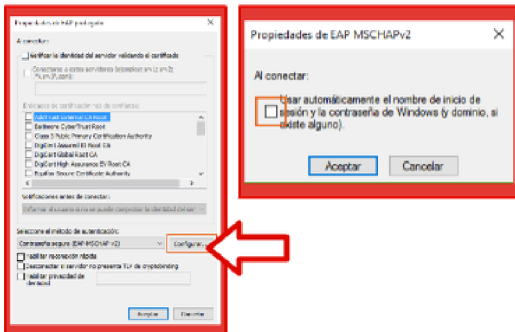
Propiedades de EAP protegido ×

Al conectar:

Verificar la identidad del servidor validando el certificado

Conectarse a estos servidores (ejemplos:srv1;srv2; .*\.srv3\.com):

Entidades de certificación raíz de confianza:

AddTrust External CA Root
Baltimore CyberTrust Root
Class 3 Public Primary Certification Authority
DigiCert Assured ID Root CA
DigiCert Global Root CA
DigiCert High Assurance EV Root CA
Equifax Secure Certificate Authority

Notificaciones antes de conectar:

Informar al usuario si no se puede comprobar la identidad del ser

Seleccione el método de autenticación:

Contraseña segura (EAP-MSCHAP v2)

Configurar...

Habilitar reconexión rápida

Desconectar si servidor no presenta TLV de cryptobinding

Habilitar privacidad de identidad

Aceptar

Cancelar

Propiedades de EAP MSCHAPv2 ×

Al conectar:

Usar automáticamente el nombre de inicio de sesión y la contraseña de Windows (y dominio, si existe alguno).

Aceptar

Cancelar